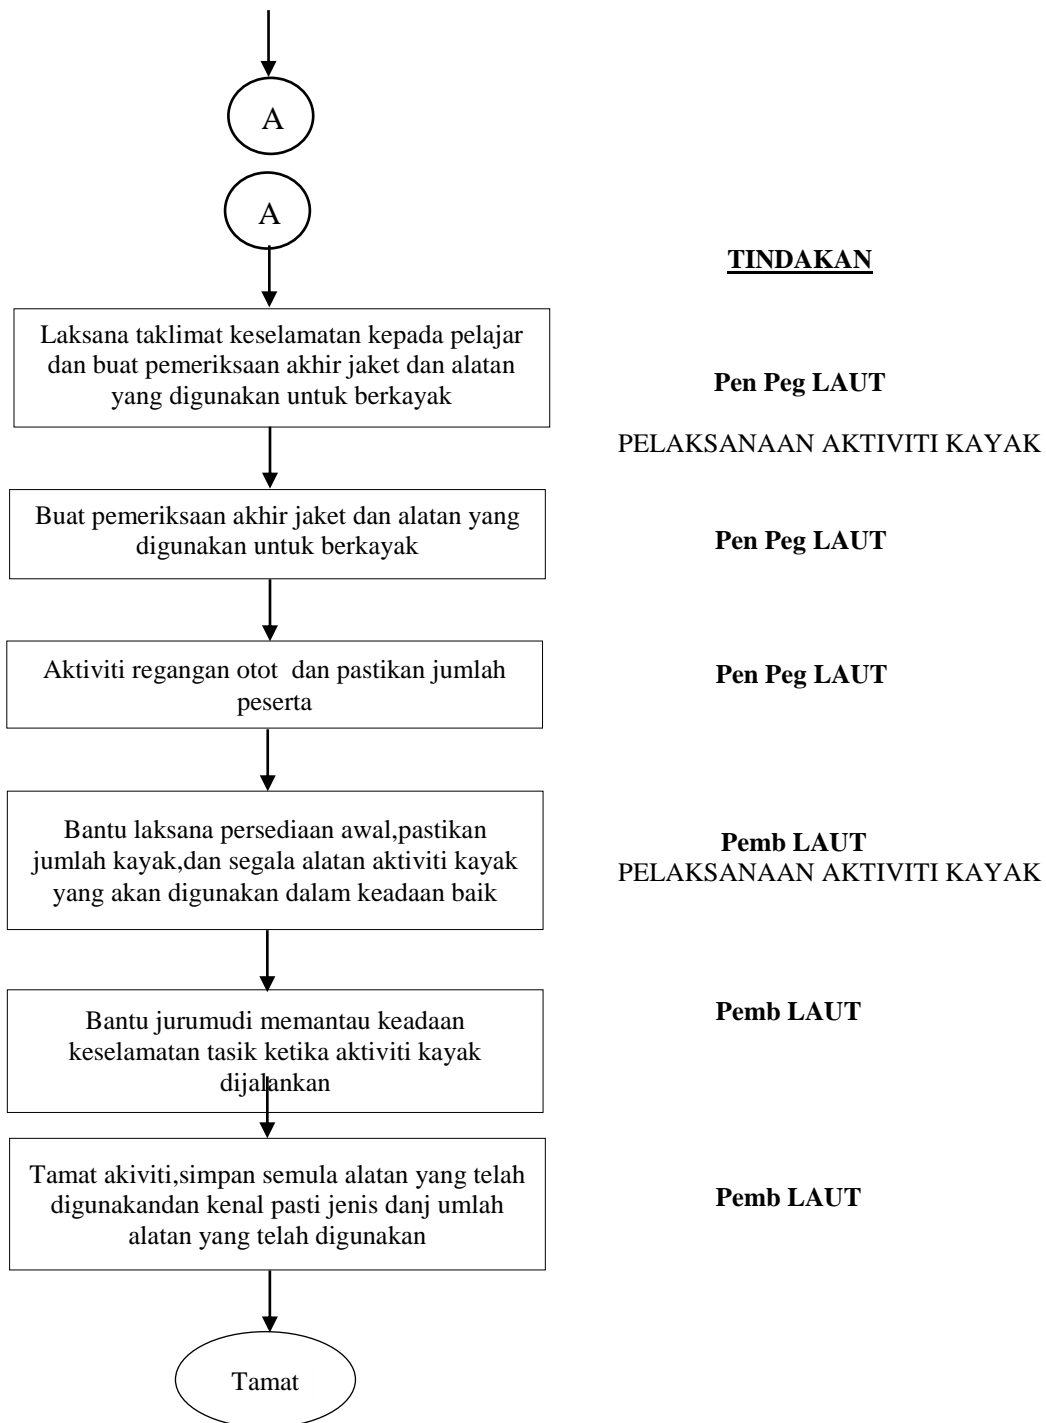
A

A

TINDAKAN

Laksana taklimat keselamatan kepada pelajar dan buat pemeriksaan akhir jaket dan alatan yang digunakan untuk berkayak

**Pen Peg LAUT**

PELAKSANAAN AKTIVITI KAYAK

Buat pemeriksaan akhir jaket dan alatan yang digunakan untuk berkayak

**Pen Peg LAUT**

Aktiviti regangan otot dan pastikan jumlah peserta

**Pen Peg LAUT**

Bantu laksana persediaan awal,pastikan jumlah kayak,dan segala alatan aktiviti kayak yang akan digunakan dalam keadaan baik

**Pemb LAUT**

PELAKSANAAN AKTIVITI KAYAK

Bantu jurumudi memantau keadaan keselamatan tasik ketika aktiviti kayak dijalankan

**Pemb LAUT**

Tamat akiviti,simpan semula alatan yang telah digunakandan kenal pasti jenis danj umlah alatan yang telah digunakan

**Pemb LAUT**

Tamat